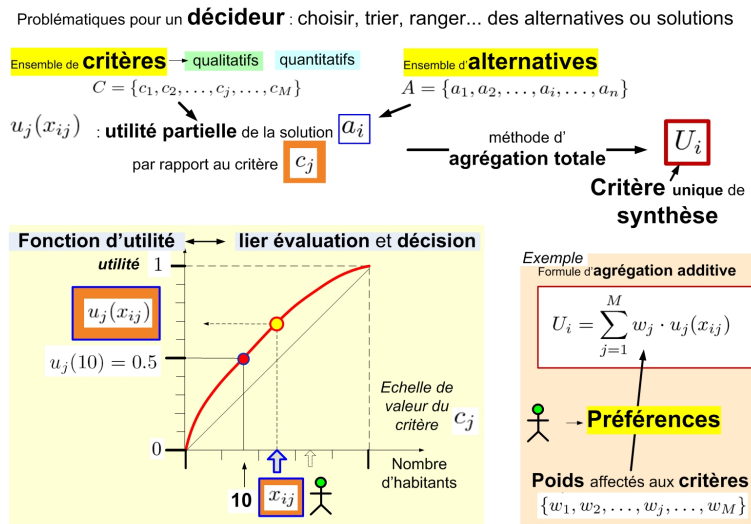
Problématiques pour un décideur : choisir, trier, ranger... des alternatives ou solutions

Ensemble de critères qualitatifs quantitatifs

$C = \{c_1, c_2, \ldots, c_j, \ldots, c_M\}$

Ensemble d'alternatives

$A = \{a_1, a_2, \ldots, a_i, \ldots, a_n\}$

$u_j(x_{ij})$ : utilité partielle de la solution $a_i$ par rapport au critère $c_j$

méthode d' agrégation totale $U_i$

Critère unique de synthèse

Fonction d'utilité lier évaluation et décision

utilité

1

$u_j(x_{ij})$

$u_j(10) = 0.5$

0

Echelle de valeur du critère $c_j$

Nombre d'habitants

10 $x_{ij}$

Exemple

Formule d'agrégation additive

$U_i = \sum_{j=1}^{M} w_j \cdot u_j(x_{ij})$

Préférences

Poids affectés aux critères

$\{w_1, w_2, \ldots, w_j, \ldots, w_M\}$